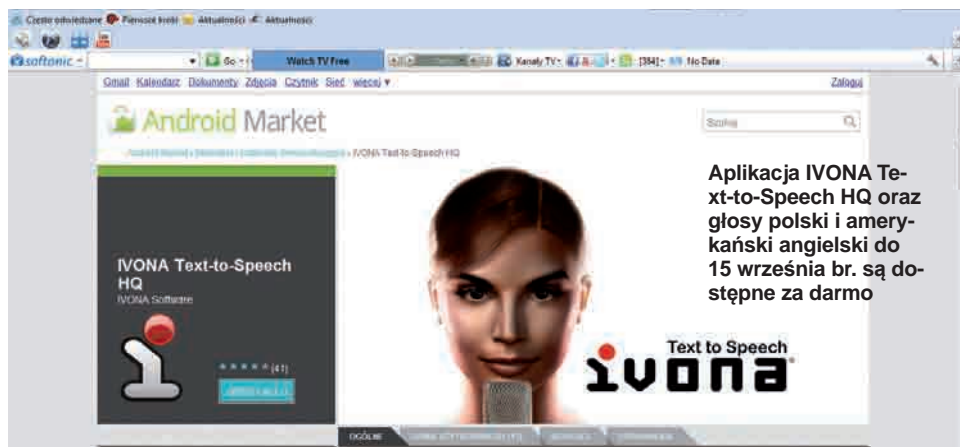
Często odwiedzane Pierwsze kroki Aktualności Aktualności

softonic Go Watch TV Free Kanały TV [384] No Data

Gmail Kalendarz Dokumenty Zdjęcia Czytnik Sieć więcej ▾ Zaloguj

Android Market

Szukaj

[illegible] › IVONA Text-to-Speech HQ

Aplikacja IVONA Text-to-Speech HQ oraz głosy polski i amerykański angielski do 15 września br. są dostępne za darmo

IVONA Text-to-Speech HQ
IVONA Software

(41)

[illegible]

Text to Speech
ivona

OGÓLNE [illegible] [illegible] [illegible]